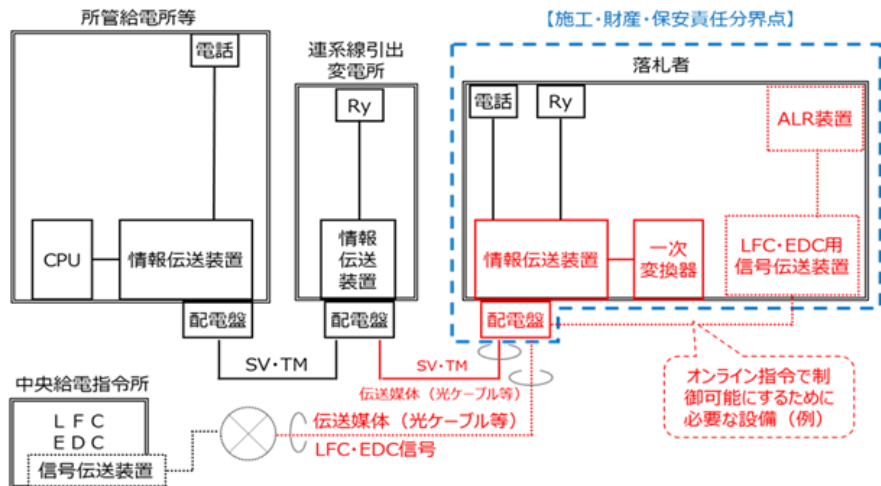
所管給電所等

電話

CPU

情報伝送装置

配電盤

連系線引出
変電所

Ry

情報
伝送
装置

配電盤

SV・TM

【施工・財産・保安責任分界点】

落札者

電話

Ry

ALR装置

情報伝送装置

一次
変換器

LFC・EDC用
信号伝送装置

配電盤

SV・TM

伝送媒体（光ケーブル等）

オンライン指令で制
御可能にするために
必要な設備（例）

中央給電指令所

ＬＦＣ
ＥＤＣ

信号伝送装置

伝送媒体（光ケーブル等）

LFC・EDC信号